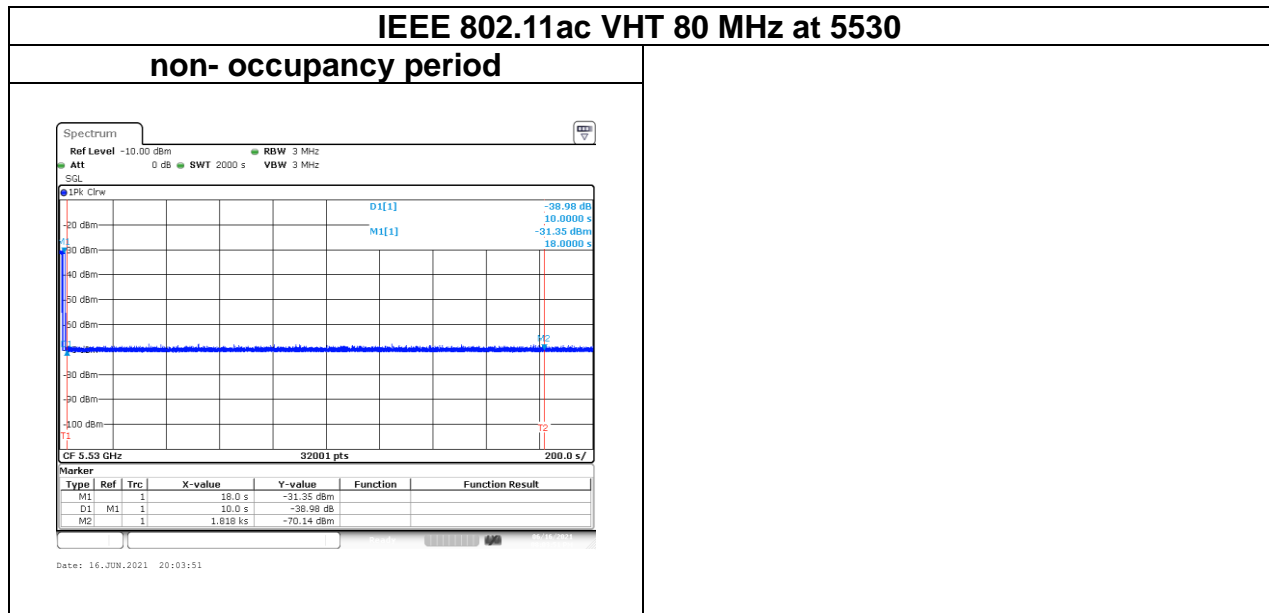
IEEE 802.11ac VHT 80 MHz at 5530

non- occupancy period

Spectrum

Ref Level -10.00 dBm RBW 3 MHz
Att 0 dB SWT 2000 s VBW 3 MHz
SGL
1Pk Clrw

D1[1] -38.98 dB
10.0000 s
M1[1] -31.35 dBm
18.0000 s

-20 dBm
-30 dBm
-40 dBm
-50 dBm
-60 dBm
-80 dBm
-90 dBm
-100 dBm

M1
M2
T1
T2

CF 5.53 GHz 32001 pts 200.0 s/

Marker

| Type | Ref | Trc | X-value | Y-value | Function | Function Result |
|---|---|---|---|---|---|---|
| M1 | | 1 | 18.0 s | -31.35 dBm | | |
| D1 | M1 | 1 | 10.0 s | -38.98 dB | | |
| M2 | | 1 | 1.818 ks | -70.14 dBm | | |

Date: 16.JUN.2021 20:03:51